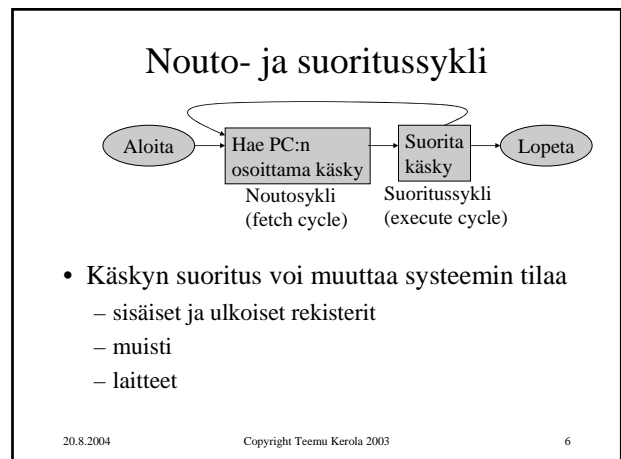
Nouto- ja suoritussykli

Aloita

Hae PC:n osoittama käsky

Suorita käsky

Lopeta

Noutosykli (fetch cycle)

Suoritussykli (execute cycle)

• Käskyn suoritus voi muuttaa systeemin tilaa
– sisäiset ja ulkoiset rekisterit
– muisti
– laitteet

20.8.2004 Copyright Teemu Kerola 2003 6